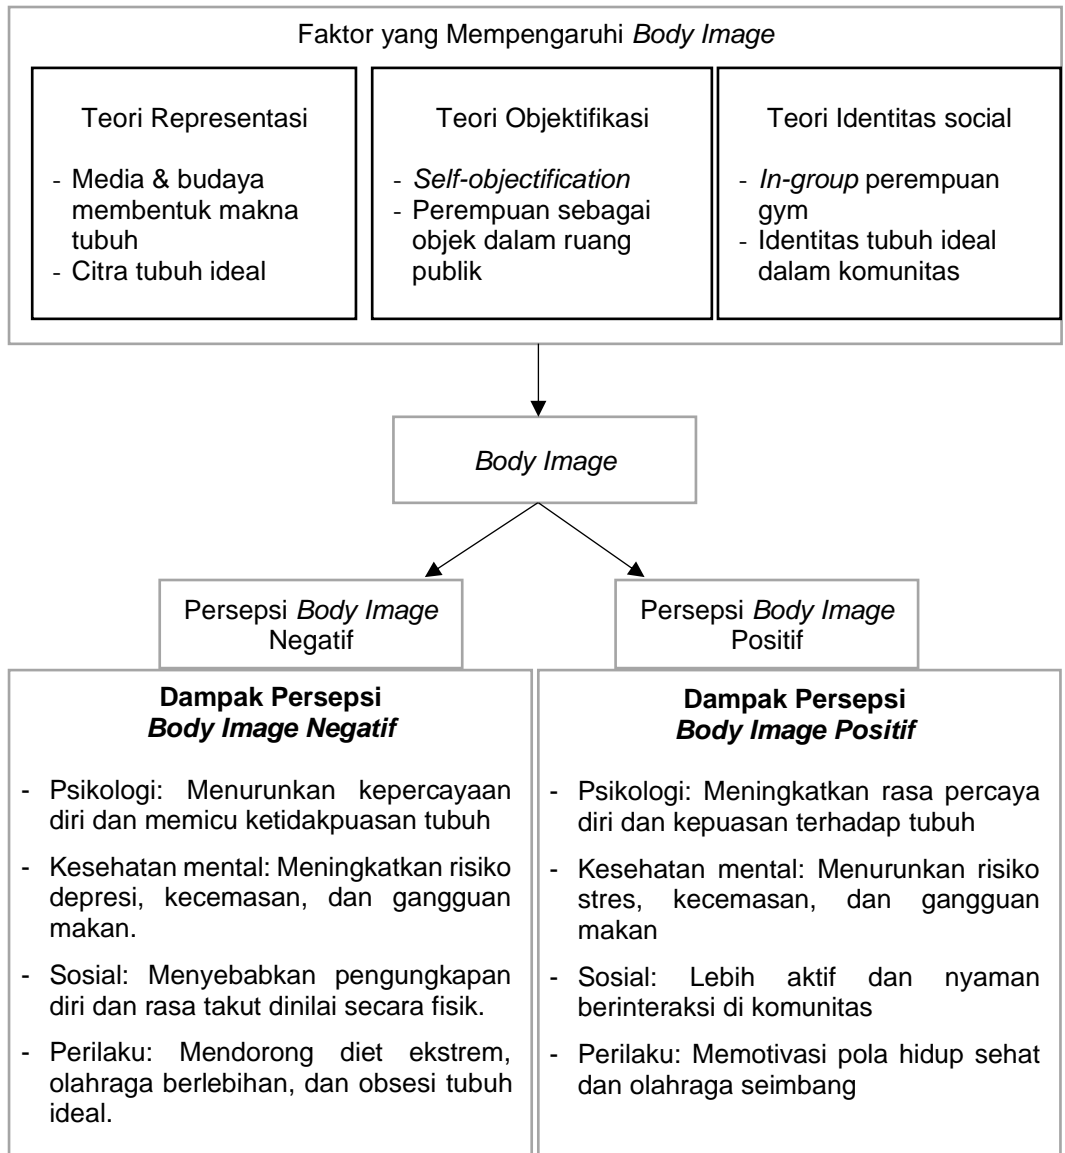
Faktor yang Mempengaruhi *Body Image*

Teori Representasi

- Media & budaya membentuk makna tubuh
- Citra tubuh ideal

Teori Objektifikasi

- *Self-objectification*
- Perempuan sebagai objek dalam ruang publik

Teori Identitas social

- *In-group* perempuan gym
- Identitas tubuh ideal dalam komunitas

*Body Image*

Persepsi *Body Image* Negatif

Persepsi *Body Image* Positif

**Dampak Persepsi *Body Image Negatif***

- Psikologi: Menurunkan kepercayaan diri dan memicu ketidakpuasan tubuh
- Kesehatan mental: Meningkatkan risiko depresi, kecemasan, dan gangguan makan.
- Sosial: Menyebabkan pengungkapan diri dan rasa takut dinilai secara fisik.
- Perilaku: Mendorong diet ekstrem, olahraga berlebihan, dan obsesi tubuh ideal.

**Dampak Persepsi *Body Image Positif***

- Psikologi: Meningkatkan rasa percaya diri dan kepuasan terhadap tubuh
- Kesehatan mental: Menurunkan risiko stres, kecemasan, dan gangguan makan
- Sosial: Lebih aktif dan nyaman berinteraksi di komunitas
- Perilaku: Memotivasi pola hidup sehat dan olahraga seimbang